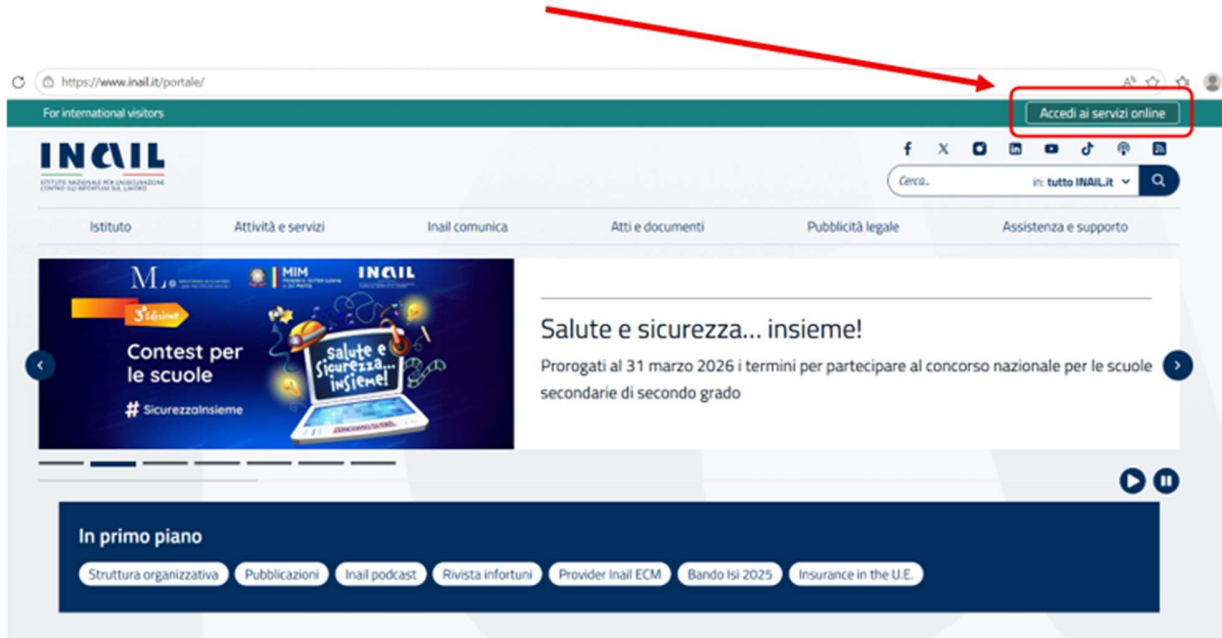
https://www.inail.it/portale/

For international visitors

Accedi ai servizi online

INAIL
ISTITUTO NAZIONALE PER L'ASSICURAZIONE CONTRO GLI INFORTUNI SUL LAVORO

Cerca...

in: tutto INAIL.it

Istituto

Attività e servizi

Inail comunica

Atti e documenti

Pubblicità legale

Assistenza e supporto

ML

MIM

INAIL

3ª Edizione

Contest per le scuole

# SicurezzaInsieme

Salute e sicurezza... insieme!

Salute e sicurezza... insieme!

Prorogati al 31 marzo 2026 i termini per partecipare al concorso nazionale per le scuole secondarie di secondo grado

In primo piano

Struttura organizzativa

Pubblicazioni

Inail podcast

Rivista infortuni

Provider Inail ECM

Bando Isi 2025

Insurance in the U.E.